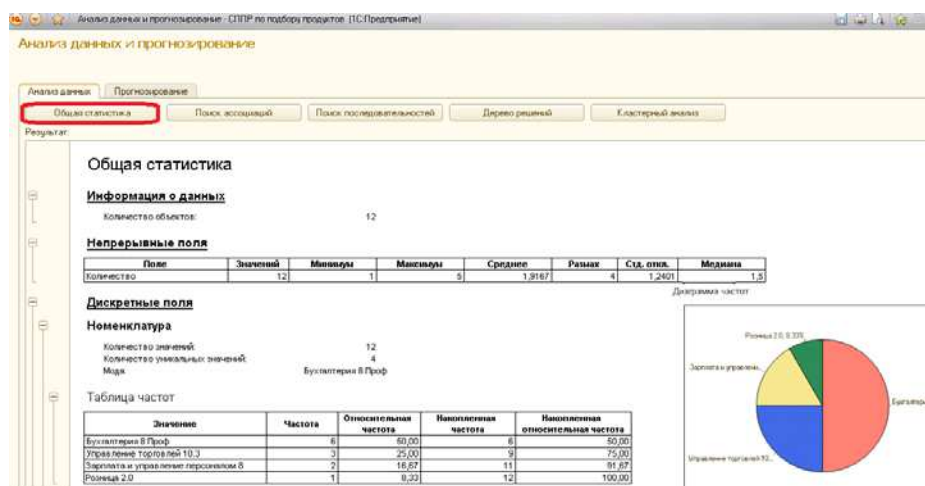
Анализ данных и прогнозирование - СППР по подбору продуктов (1С:Предприятие)

Анализ данных и прогнозирование

Анализ данных | Прогнозирование

Общая статистика | Поиск ассоциаций | Поиск последовательностей | Дерево решений | Кластерный анализ

Результат:

Общая статистика

Информация о данных

Количество объектов: 12

Непрерывные поля

| Поле | Значений | Минимум | Максимум | Среднее | Размах | Стд. откл. | Медиана |
|---|---|---|---|---|---|---|---|
| Количество | 12 | 1 | 5 | 1,9167 | 4 | 1,2401 | 1,5 |

Диаграмма частот

Дискретные поля

Номенклатура

Количество значений: 12
Количество уникальных значений: 4
Мода: Бухгалтерия 8 Проф

Таблица частот

| Значение | Частота | Относительная частота | Накопленная частота | Накопленная относительная частота |
|---|---|---|---|---|
| Бухгалтерия 8 Проф | 6 | 50,00 | 6 | 50,00 |
| Управление торговлей 10.3 | 3 | 25,00 | 9 | 75,00 |
| Зарплата и управление персоналом 8 | 2 | 16,67 | 11 | 91,67 |
| Розница 2.0 | 1 | 8,33 | 12 | 100,00 |

Розница 2.0, 8.33%
Зарплата и управлен...
Бухгалтер...
Управление торговлей 10...